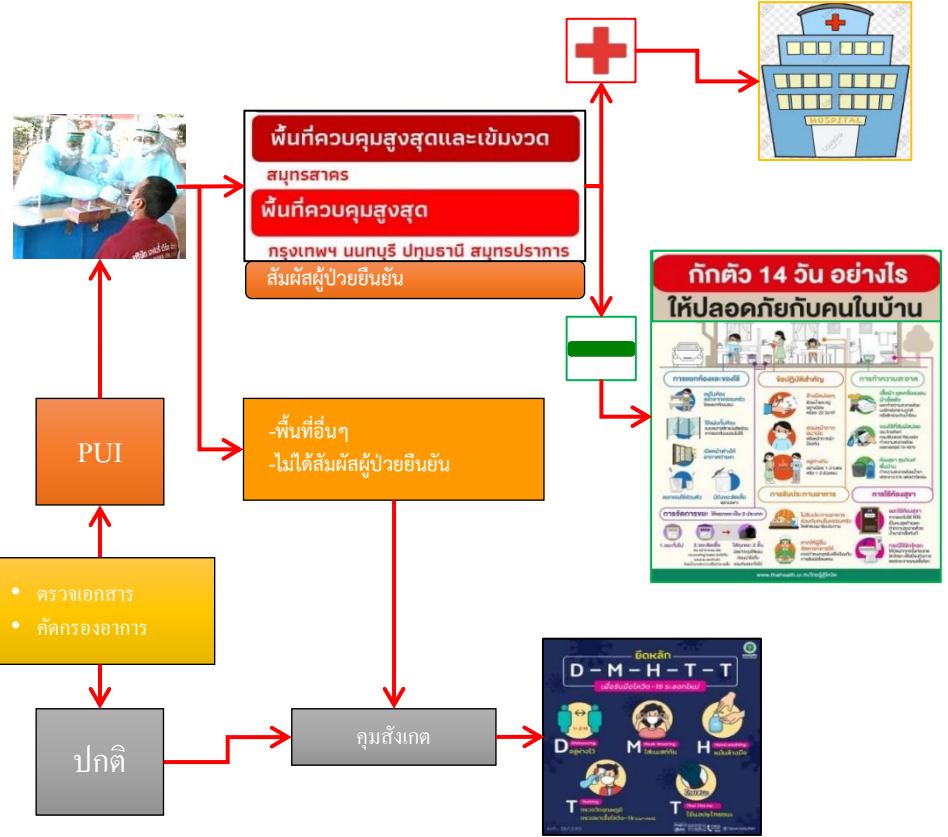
พื้นที่ควบคุมสูงสุดและเข้มงวด

สมุทรสาคร

พื้นที่ควบคุมสูงสุด

กรุงเทพฯ นนทบุรี ปทุมธานี สมุทรปราการ

สัมผัสผู้ป่วยยืนยัน

HOSPITAL

กักตัว 14 วัน อย่างไร ให้ปลอดภัยกับคนในบ้าน

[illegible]

www.thaihealth.or.th

PUI

-พื้นที่อื่นๆ
-ไม่ได้สัมผัสผู้ป่วยยืนยัน

• ตรวจเอกสาร
• คัดกรองอาการ

ปกติ

คุมสังเกต

ยึดหลัก

D-M-H-T-T

เพื่อรับมือโควิด-19 ระลอกใหม่

D อยู่ห่างไว้

M ใส่แมสก์กัน

H หมั่นล้างมือ

T ตรวจวัดอุณหภูมิ

T ใช้แอปไทยชนะ